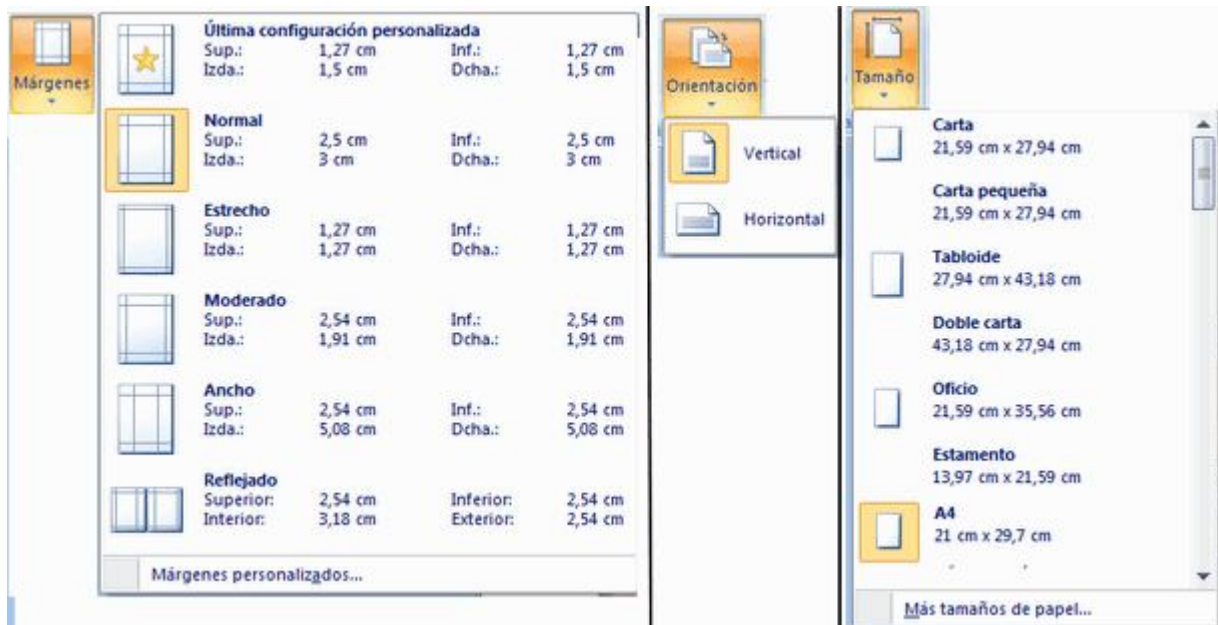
Márgenes

Última configuración personalizada
Sup.: 1,27 cm Inf.: 1,27 cm
Izda.: 1,5 cm Dcha.: 1,5 cm

Normal
Sup.: 2,5 cm Inf.: 2,5 cm
Izda.: 3 cm Dcha.: 3 cm

Estrecho
Sup.: 1,27 cm Inf.: 1,27 cm
Izda.: 1,27 cm Dcha.: 1,27 cm

Moderado
Sup.: 2,54 cm Inf.: 2,54 cm
Izda.: 1,91 cm Dcha.: 1,91 cm

Ancho
Sup.: 2,54 cm Inf.: 2,54 cm
Izda.: 5,08 cm Dcha.: 5,08 cm

Reflejado
Superior: 2,54 cm Inferior: 2,54 cm
Interior: 3,18 cm Exterior: 2,54 cm

Márgenes personalizados...

Orientación

Vertical

Horizontal

Tamaño

Carta
21,59 cm x 27,94 cm

Carta pequeña
21,59 cm x 27,94 cm

Tabloide
27,94 cm x 43,18 cm

Doble carta
43,18 cm x 27,94 cm

Oficio
21,59 cm x 35,56 cm

Estamento
13,97 cm x 21,59 cm

A4
21 cm x 29,7 cm

Más tamaños de papel...